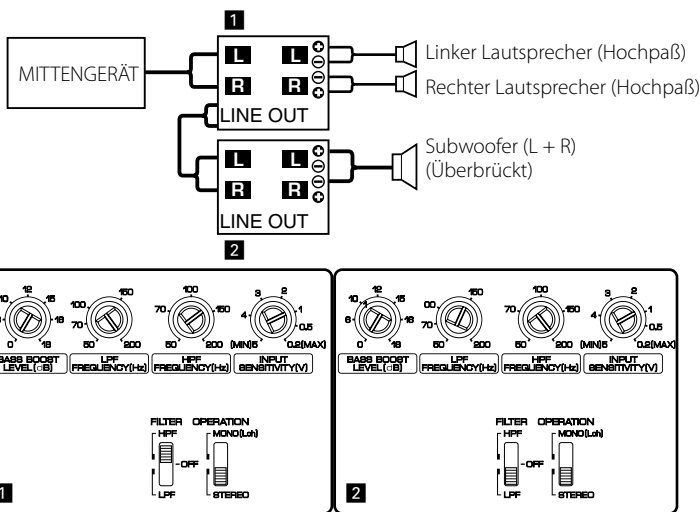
1

MITTENGERÄT

L L
R R

LINE OUT

Linker Lautsprecher (Hochpaß)

Rechter Lautsprecher (Hochpaß)

L L
R R

LINE OUT

Subwoofer (L + R) (Überbrückt)

2

10 12 15 6 18 0 18
BASS BOOST LEVEL (dB)

100 150 70 50 200
LPF FREQUENCY(Hz)

100 70 150 50 200
HPF FREQUENCY(Hz)

3 2 4 1 0.5 (MIN)5 0.2(MAX)
INPUT SENSITIVITY(V)

FILTER
HPF
OFF
LPF

OPERATION
MONO(Lch)
STEREO

1

10 12 15 6 18 0 18
BASS BOOST LEVEL (dB)

100 150 70 50 200
LPF FREQUENCY(Hz)

100 70 150 50 200
HPF FREQUENCY(Hz)

3 2 4 1 0.5 (MIN)5 0.2(MAX)
INPUT SENSITIVITY(V)

FILTER
HPF
OFF
LPF

OPERATION
MONO(Lch)
STEREO

2